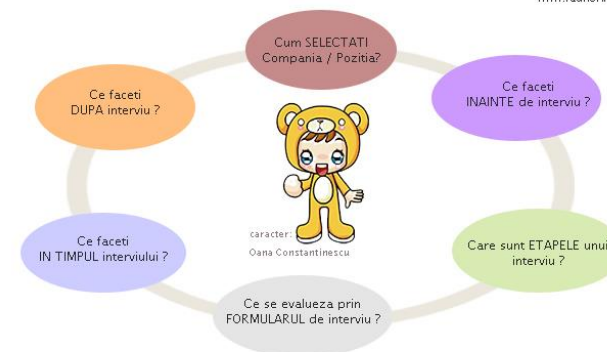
www.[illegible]

Cum SELECTATI Compania / Pozitia?

Ce faceti INAINTE de interviu ?

Care sunt ETAPELE unui interviu ?

Ce se evalueza prin FORMULARUL de interviu ?

Ce faceti IN TIMPUL interviului ?

Ce faceti DUPA interviu ?

caracter:
Oana Constantinescu